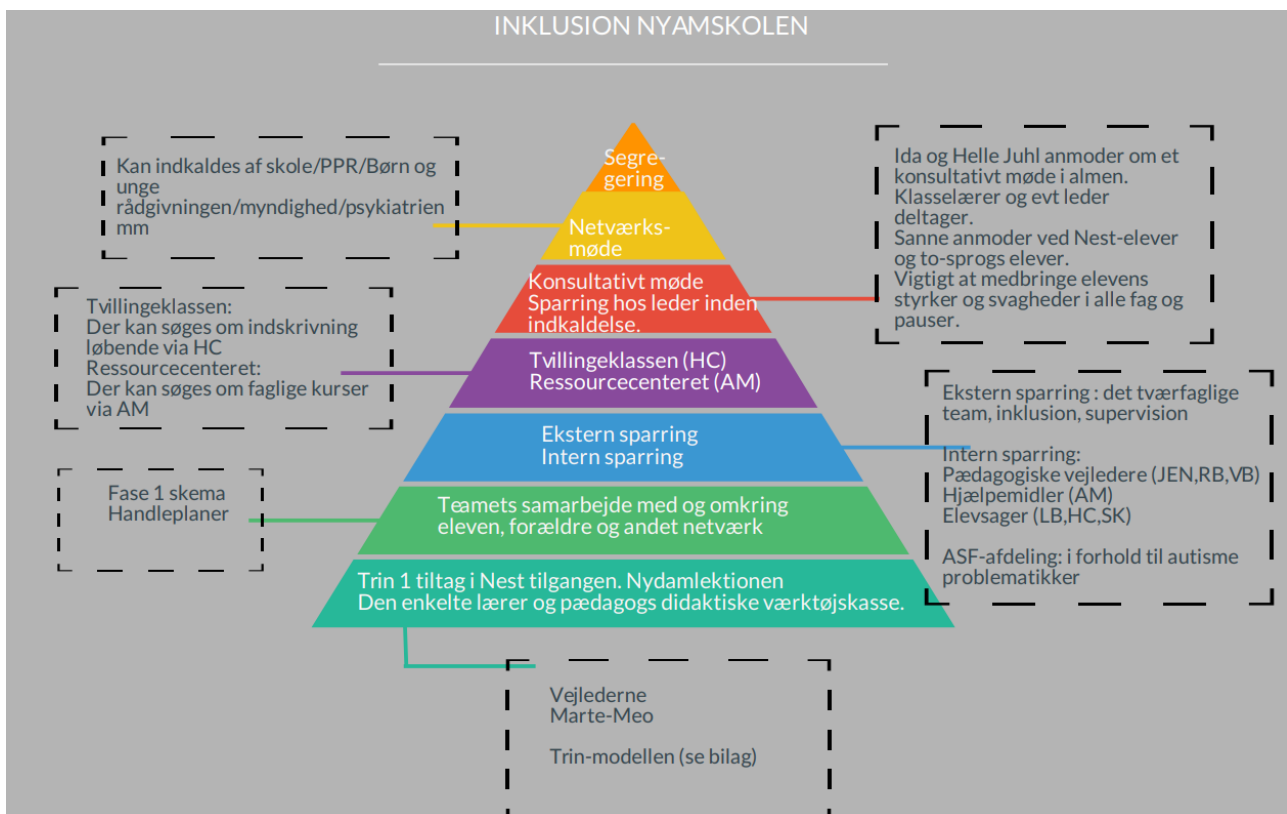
INKLUSION NYAMSKOLEN

Kan indkaldes af skole/PPR/Børn og unge rådgivningen/myndighed/psykiatrien mm

Segregering

Netværksmøde

Ida og Helle Juhl anmoder om et konsultativt møde i almen.
Klasselærer og evt leder deltager.
Sanne anmoder ved Nest-elever og to-sprogs elever.
Vigtigt at medbringe elevens styrker og svagheder i alle fag og pauser.

Konsultativt møde
Sparring hos leder inden indkaldelse.

Tvillingeklassen:
Der kan søges om indskrivning løbende via HC
Ressourcecenteret:
Der kan søges om faglige kurser via AM

Tvillingeklassen (HC)
Ressourcecenteret (AM)

Ekstern sparring : det tværfaglige team, inklusion, supervision

Intern sparring:
Pædagogiske vejledere (JEN,RB,VB)
Hjælpemidler (AM)
Elevsager (LB,HC,SK)

ASF-afdeling: i forhold til autisme problematikker

Ekstern sparring
Intern sparring

Fase 1 skema
Handleplaner

Teamets samarbejde med og omkring eleven, forældre og andet netværk

Trin 1 tiltag i Nest tilgangen. Nydamlektionen
Den enkelte lærer og pædagogs didaktiske værktøjskasse.

Vejlederne
Marte-Meo

Trin-modellen (se bilag)